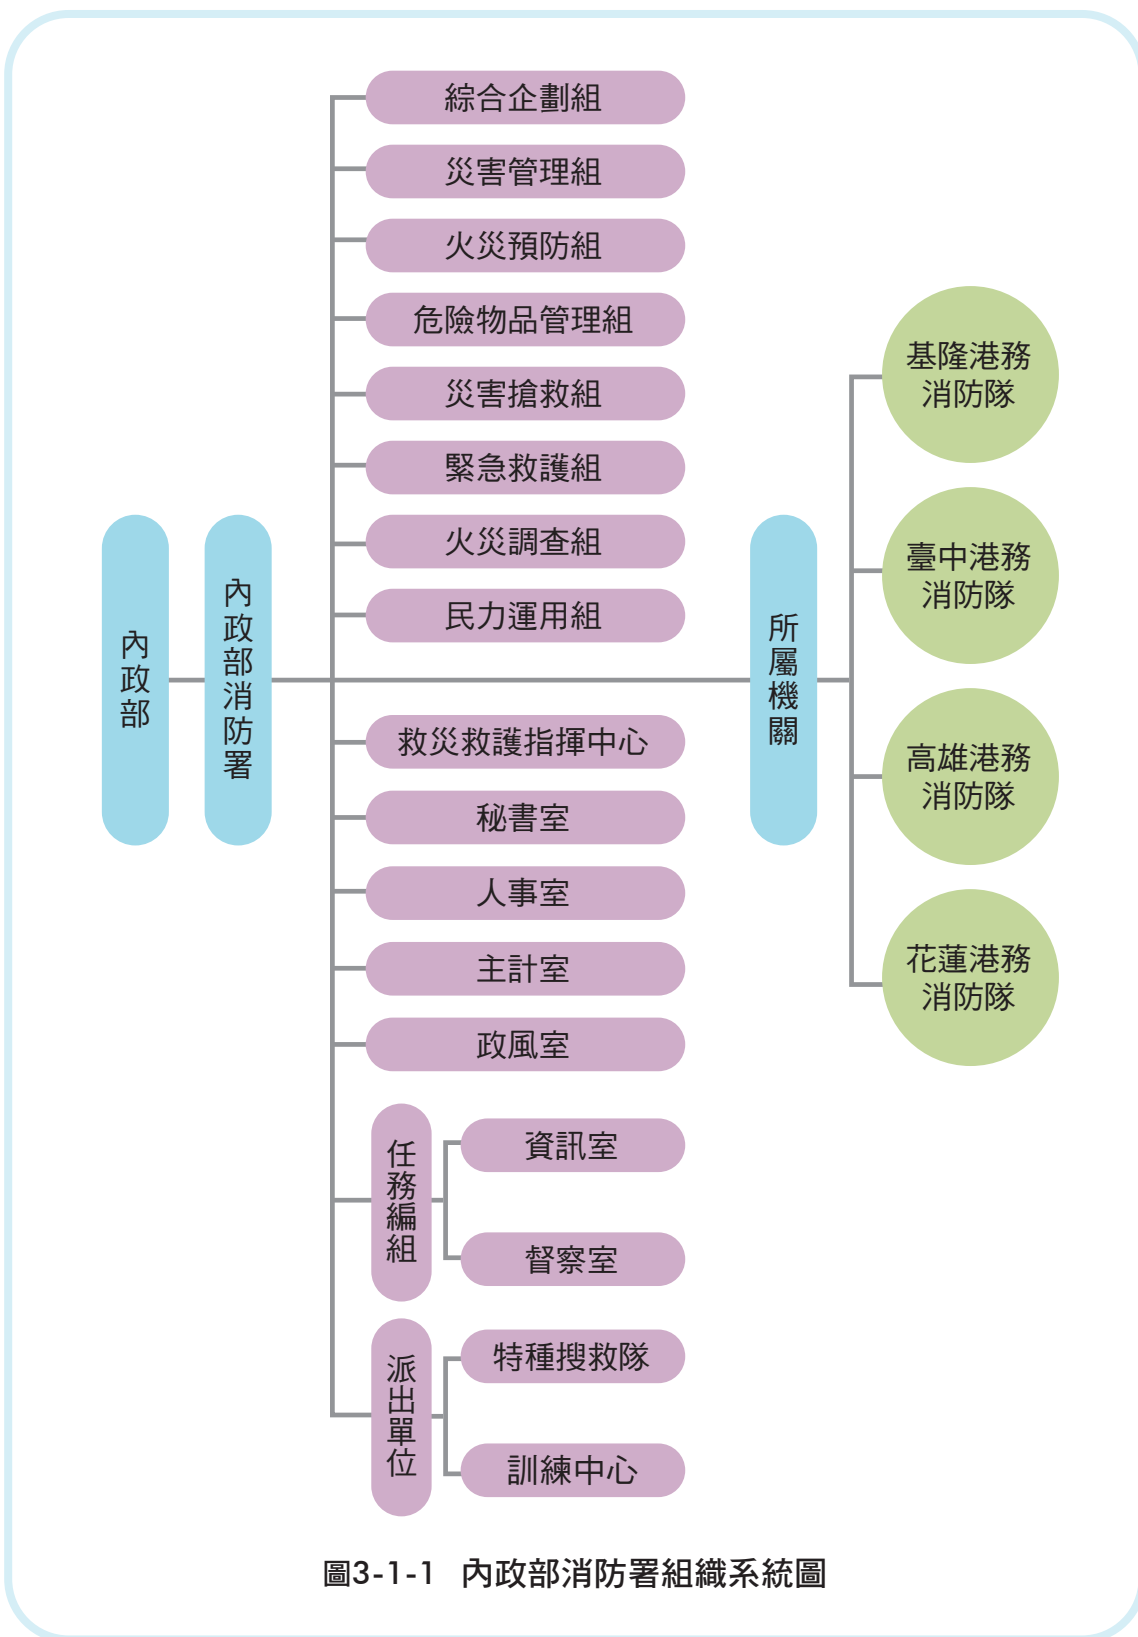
內政部

內政部消防署

綜合企劃組

災害管理組

火災預防組

危險物品管理組

災害搶救組

緊急救護組

火災調查組

民力運用組

救災救護指揮中心

秘書室

人事室

主計室

政風室

任務編組

資訊室

督察室

派出單位

特種搜救隊

訓練中心

所屬機關

基隆港務消防隊

臺中港務消防隊

高雄港務消防隊

花蓮港務消防隊

圖3-1-1　內政部消防署組織系統圖